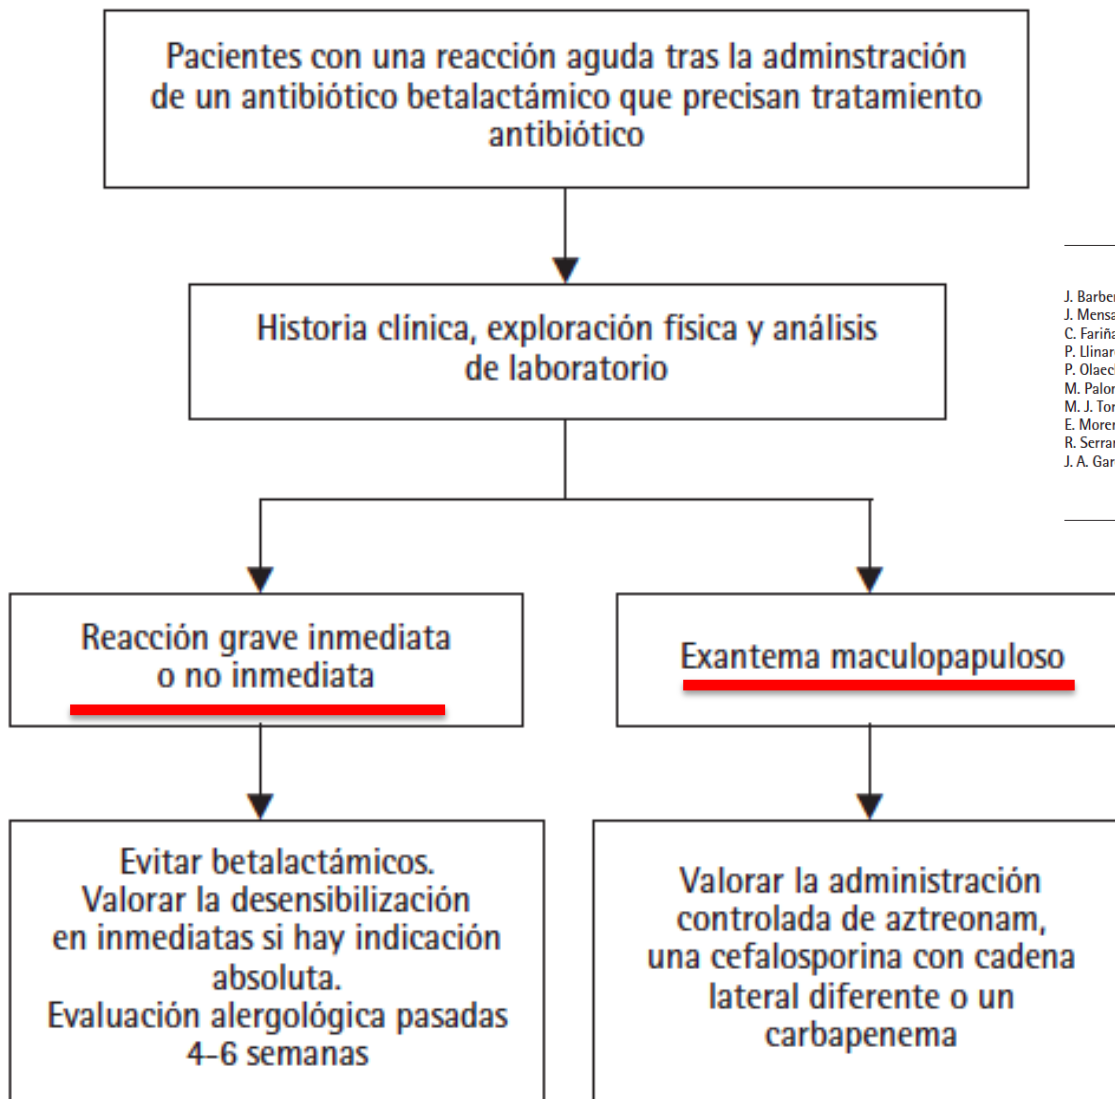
Pacientes con una reacción aguda tras la adminstración de un antibiótico betalactámico que precisan tratamiento antibiótico

Historia clínica, exploración física y análisis de laboratorio

Reacción grave inmediata o no inmediata

Exantema maculopapuloso

Evitar betalactámicos. Valorar la desensibilización en inmediatas si hay indicación absoluta. Evaluación alergológica pasadas 4-6 semanas

Valorar la administración controlada de aztreonam, una cefalosporina con cadena lateral diferente o un carbapenema

J. Barber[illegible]
J. Mensa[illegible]
C. Fariña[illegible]
P. Llinar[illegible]
P. Olaec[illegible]
M. Palor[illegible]
M. J. Tor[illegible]
E. Morer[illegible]
R. Serrar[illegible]
J. A. Gar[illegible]